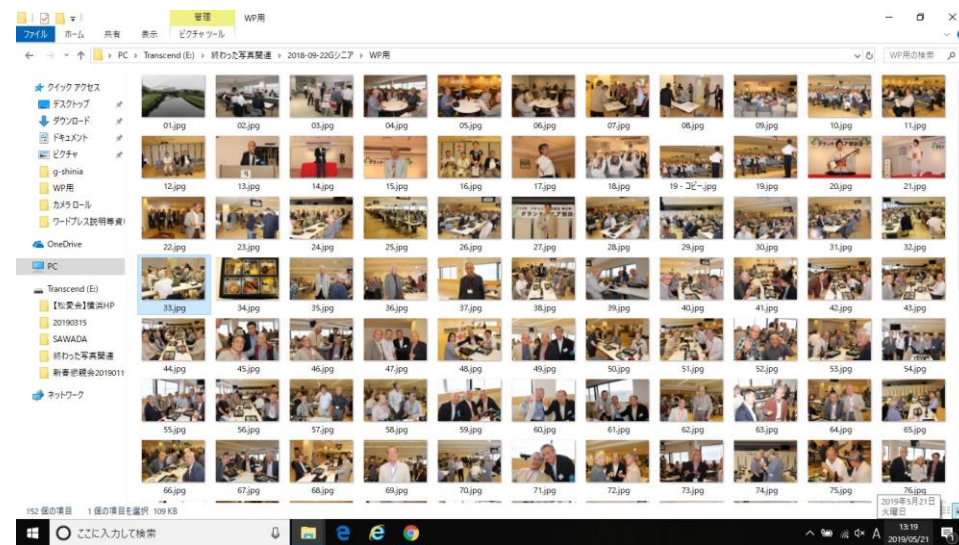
管理 WP用
ファイル ホーム 共有 表示 ピクチャツール

PC > Transcend (E:) > 終わった写真関連 > 2018-09-22Gシニア > WP用

WP用の検索

クイック アクセス
デスクトップ
ダウンロード
ドキュメント
ピクチャ
g-shinia
WP用
カメラ ロール
ワードプレス説明等資
OneDrive
PC
Transcend (E:)
【松愛会】横浜HP
20190315
SAWADA
終わった写真関連
新春懇親会2019011
ネットワーク

01.jpg 02.jpg 03.jpg 04.jpg 05.jpg 06.jpg 07.jpg 08.jpg 09.jpg 10.jpg 11.jpg
12.jpg 13.jpg 14.jpg 15.jpg 16.jpg 17.jpg 18.jpg 19 - コピー.jpg 19.jpg 20.jpg 21.jpg
22.jpg 23.jpg 24.jpg 25.jpg 26.jpg 27.jpg 28.jpg 29.jpg 30.jpg 31.jpg 32.jpg
33.jpg 34.jpg 35.jpg 36.jpg 37.jpg 38.jpg 39.jpg 40.jpg 41.jpg 42.jpg 43.jpg
44.jpg 45.jpg 46.jpg 47.jpg 48.jpg 49.jpg 50.jpg 51.jpg 52.jpg 53.jpg 54.jpg
55.jpg 56.jpg 57.jpg 58.jpg 59.jpg 60.jpg 61.jpg 62.jpg 63.jpg 64.jpg 65.jpg
66.jpg 67.jpg 68.jpg 69.jpg 70.jpg 71.jpg 72.jpg 73.jpg 74.jpg 75.jpg 76.jpg

152 個の項目 1 個の項目を選択 109 KB

2019年5月21日
火曜日

ここに入力して検索

13:19
2019/05/21